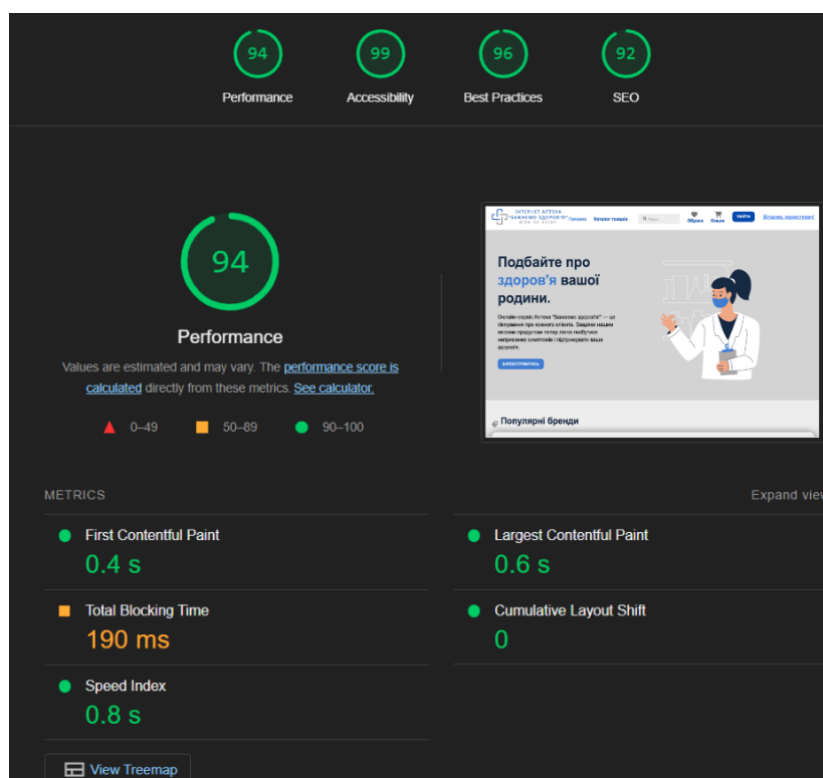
94
Performance

99
Accessibility

96
Best Practices

92
SEO

94

Performance

Values are estimated and may vary. The performance score is calculated directly from these metrics. See calculator.

0–49 50–89 90–100

ІНТЕРНЕТ АПТЕКА "БАЖАЄМО ЗДОРОВ'Я" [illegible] Головна Каталог товарів Пошук Обране Кошик УВІЙТИ Втратили пароль?

Подбайте про здоров'я вашої родини.

Онлайн-сервіс Аптека "Бажаємо здоров'я" — це піклування про кожного клієнта. Завдяки нашим зусиллям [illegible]

ЗАРЕЄСТРУВАТИСЬ

Популярні бренди

METRICS

Expand view

First Contentful Paint
0.4 s

Largest Contentful Paint
0.6 s

Total Blocking Time
190 ms

Cumulative Layout Shift
0

Speed Index
0.8 s

View Treemap